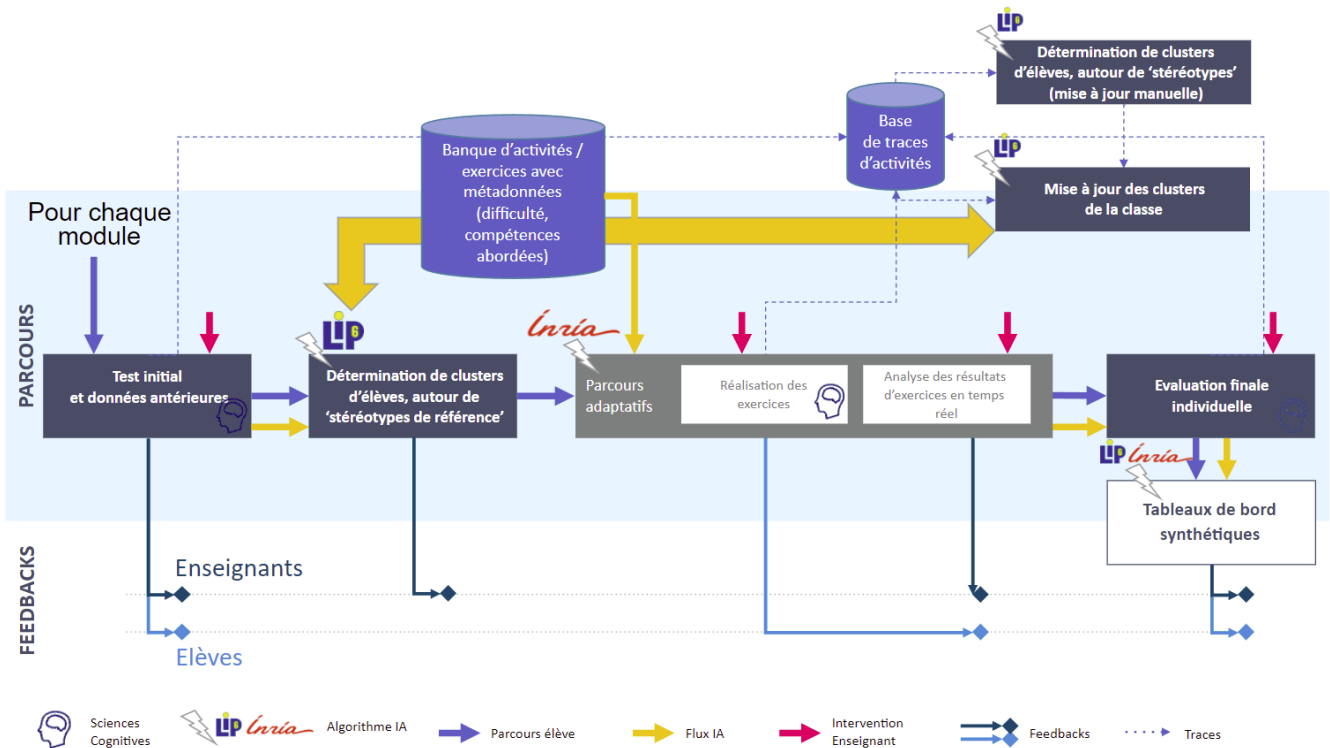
LIP6

Détermination de clusters d'élèves, autour de 'stéréotypes' (mise à jour manuelle)

Base de traces d'activités

Banque d'activités / exercices avec métadonnées (difficulté, compétences abordées)

LIP6

Mise à jour des clusters de la classe

Pour chaque module

PARCOURS

LIP6

Inria

Test initial et données antérieures

Détermination de clusters d'élèves, autour de 'stéréotypes de référence'

Parcours adaptatifs

Réalisation des exercices

Analyse des résultats d'exercices en temps réel

Evaluation finale individuelle

LIP6 Inria

Tableaux de bord synthétiques

FEEDBACKS

Enseignants

Elèves

Sciences Cognitives

LIP6 Inria Algorithme IA

Parcours élève

Flux IA

Intervention Enseignant

Feedbacks

Traces